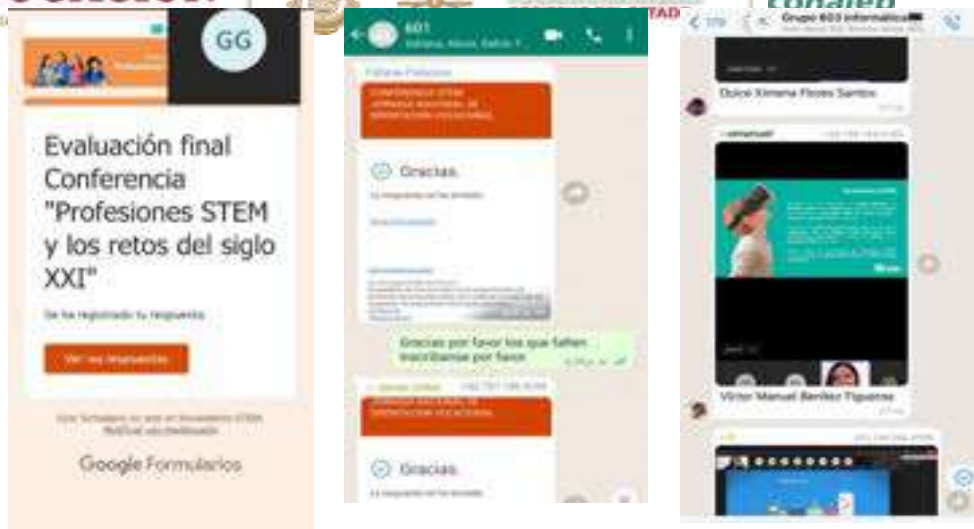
GG

Evaluación final Conferencia "Profesiones STEM y los retos del siglo XXI"

Se ha registrado tu respuesta

Ver respuestas

Google Formularios

601

Gracias.

Gracias por favor los que falten inscribanse por favor

Gracias.

Grupo 603 informática

Dulce Ximena Flores Santos

Víctor Manuel Benítez Figueroa